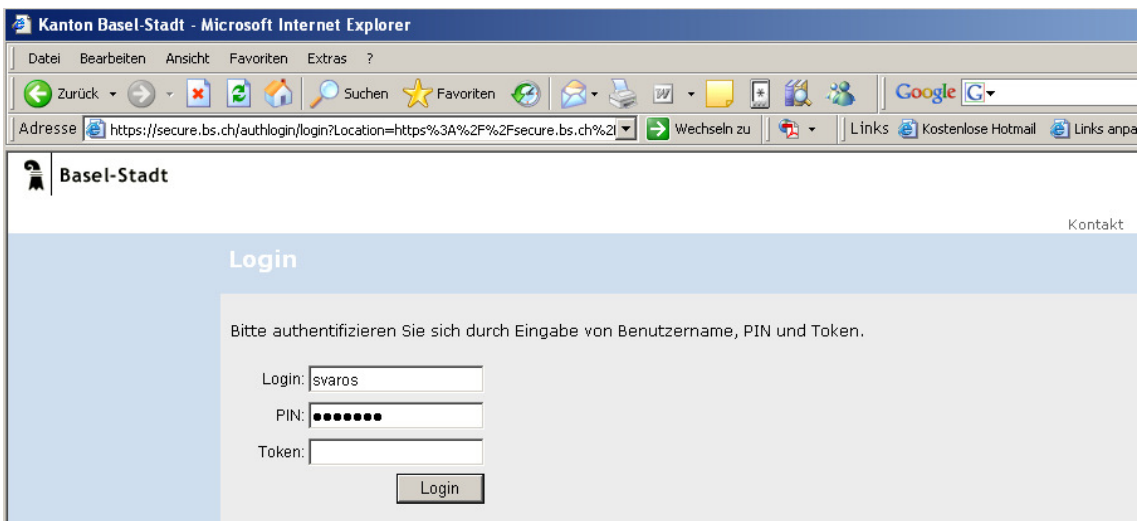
Kanton Basel-Stadt - Microsoft Internet Explorer

Datei Bearbeiten Ansicht Favoriten Extras ?

Zurück Suchen Favoriten Google G

Adresse https://secure.bs.ch/authlogin/login?Location=https%3A%2F%2Fsecure.bs.ch%2I Wechseln zu Links Kostenlose Hotmail Links anpa

Basel-Stadt

Kontakt

Login

Bitte authentifizieren Sie sich durch Eingabe von Benutzername, PIN und Token.

Login: svaros

PIN: •••••••

Token:

Login